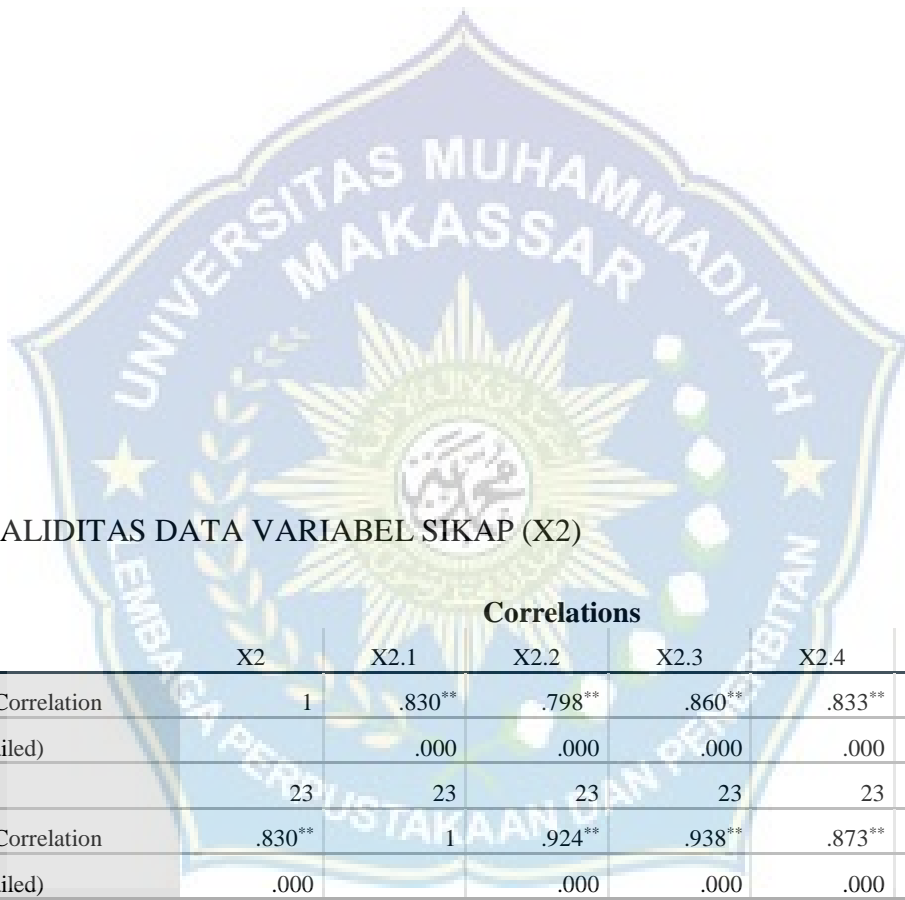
UNIVERSITAS MUHAMMADIYAH MAKASSAR

LEMBAGA PERPUSTAKAAN DAN PENERBITAN

ALIDITAS DATA VARIABEL SIKAP (X2)

**Correlations**

| | X2 | X2.1 | X2.2 | X2.3 | X2.4 |
|---|---|---|---|---|---|
| Correlation | 1 | .830** | .798** | .860** | .833** |
| iled) | | .000 | .000 | .000 | .000 |
| | 23 | 23 | 23 | 23 | 23 |
| Correlation | .830** | 1 | .924** | .938** | .873** |
| iled) | .000 | | .000 | .000 | .000 |